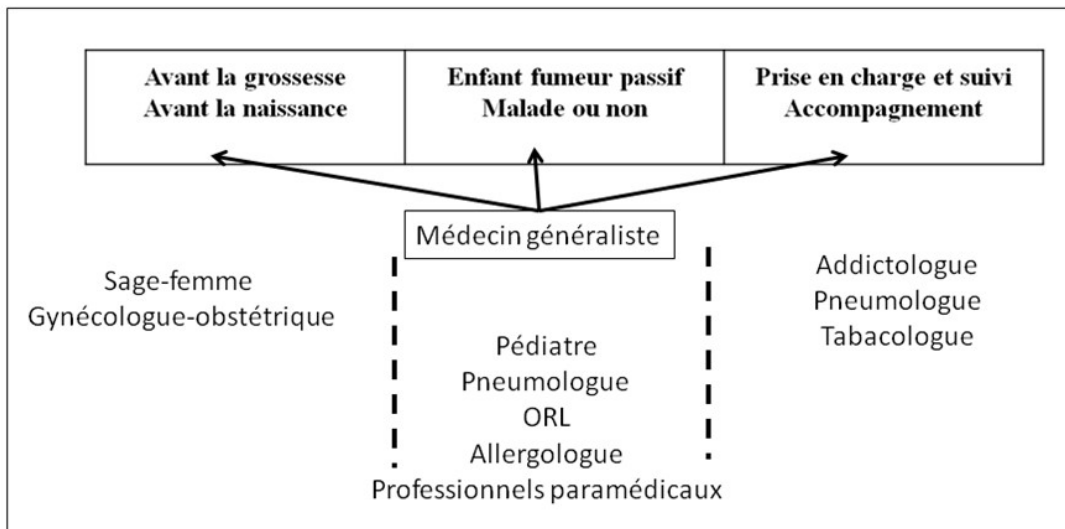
| Avant la grossesse<br>Avant la naissance | Enfant fumeur passif<br>Malade ou non | Prise en charge et suivi<br>Accompagnement |
|---|---|---|

Médecin généraliste

Sage-femme
Gynécologue-obstétrique

Pédiatre
Pneumologue
ORL
Allergologue
Professionnels paramédicaux

Addictologue
Pneumologue
Tabacologue